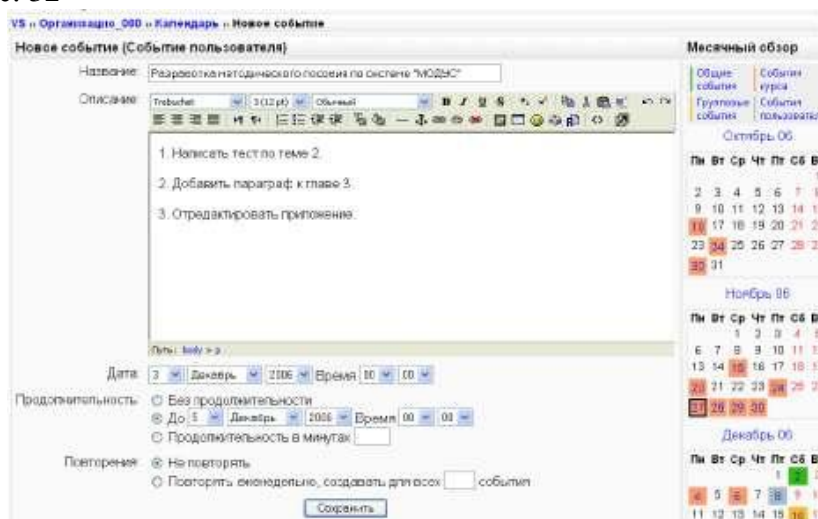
VS » Организация_000 » Календарь » Новое событие

Новое событие (Событие пользователя)

Название: Разработка методического пособия по системе "МОДУС"

Описание: Trebuchet 3 (12 pt) Обычный

1. Написать тест по теме 2.

2. Добавить параграф к главе 3.

3. Отредактировать приложение.

Путь: body » p

Дата: 3 Декабрь 2006 Время 00 00

Продолжительность: Без продолжительности
До 5 Декабрь 2006 Время 00 00
Продолжительность в минутах

Повторения: Не повторять
Повторять еженедельно, создавать для всех [ ] событий

Сохранить

Месячный обзор

Общие события | События курса
Групповые события | События пользователя

Октябрь 06

| Пн | Вт | Ср | Чт | Пт | Сб | В |
|---|---|---|---|---|---|---|
| 2 | 3 | 4 | 5 | 6 | 7 | 8 |
| 9 | 10 | 11 | 12 | 13 | 14 | 1 |
| 16 | 17 | 18 | 19 | 20 | 21 | 2 |
| 23 | 24 | 25 | 26 | 27 | 28 | 2 |
| 30 | 31 | | | | | |

Ноябрь 06

| Пн | Вт | Ср | Чт | Пт | Сб | В |
|---|---|---|---|---|---|---|
| | | 1 | 2 | 3 | 4 | 5 |
| 6 | 7 | 8 | 9 | 10 | 11 | 1 |
| 13 | 14 | 15 | 16 | 17 | 18 | 1 |
| 20 | 21 | 22 | 23 | 24 | 25 | 2 |
| 27 | 28 | 29 | 30 | | | |

Декабрь 06

| Пн | Вт | Ср | Чт | Пт | Сб | В |
|---|---|---|---|---|---|---|
| | | | | 1 | 2 | |
| 4 | 5 | 6 | 7 | 8 | 9 | 1 |
| 11 | 12 | 13 | 14 | 15 | 16 | 1 |